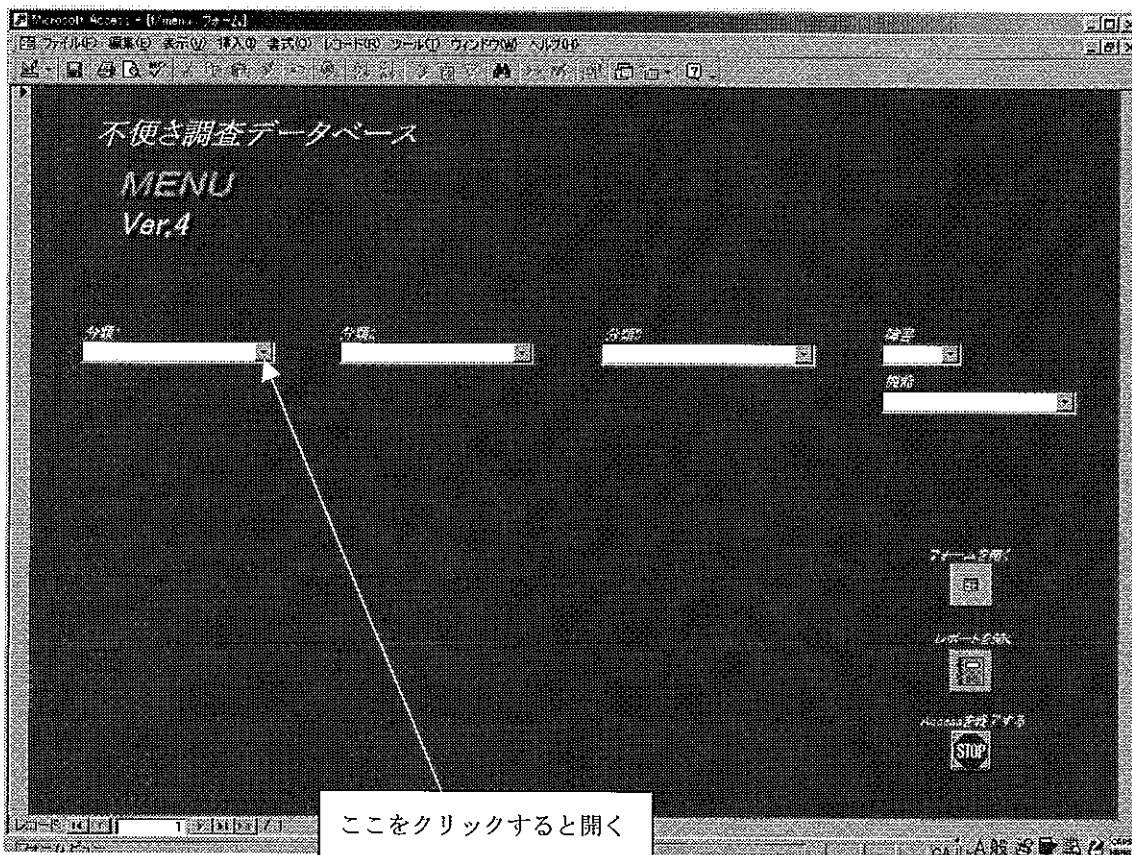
Microsoft Access - [f/menu : フォーム]

ファイル(F) 編集(E) 表示(V) 挿入(I) 書式(O) レコード(R) ツール(T) ウィンドウ(W) ヘルプ(H)

不便さ調査データベース

MENU

Ver.4

分類1

分類2

分類3

障害

機器

フォームを開く

レポートを開く

Accessを終了する

STOP

レコード: 1 / 1

フォームビュー

ここをクリックすると開く

CAPS